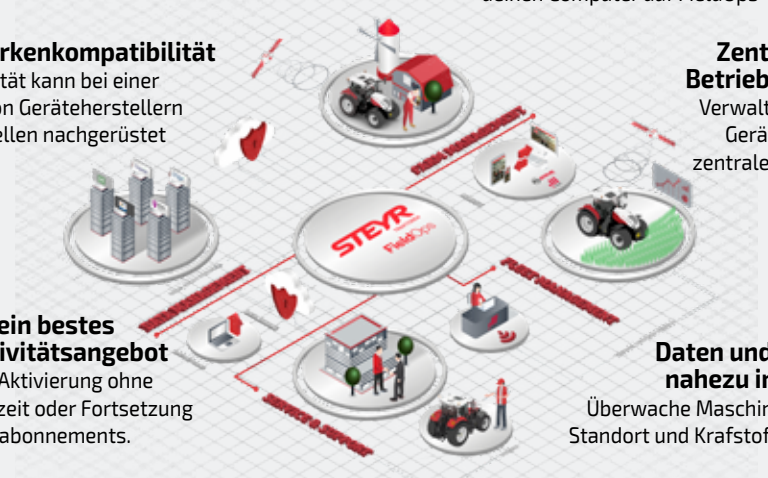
deinen Computer auf FieldOps

rkenkompatibilität
tät kann bei einer
on Geräteherstellern
llen nachgerüstet

Zent
Betrieb
Verwalt
Gerä
zentrale

FARM MANAGEMENT

STEYR
FieldOps

FLEET MANAGEMENT

ein bestes
ivitätsangebot
Aktivierung ohne
zeit oder Fortsetzung
abonnements.

SERVICE & SUPPORT

Daten und
nahezu in
Überwache Maschin
Standort und Kraftsto